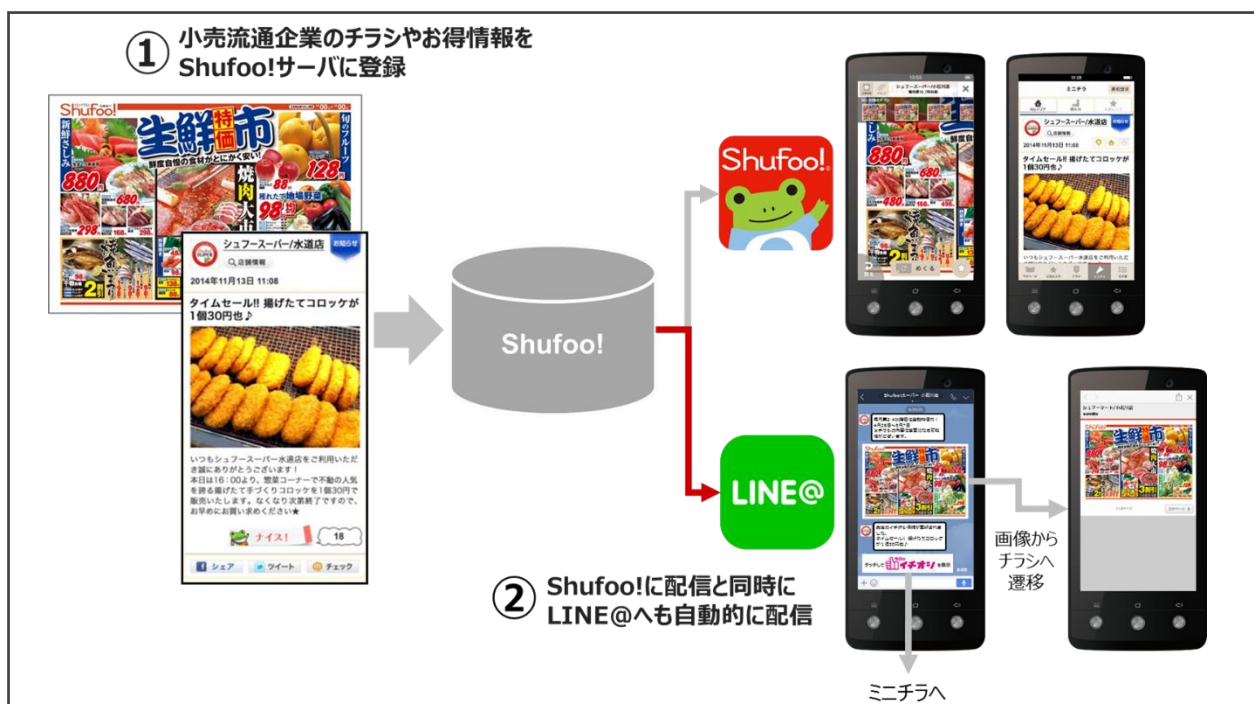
① 小売流通企業のチラシやお得情報を Shufoo!サーバに登録

Shufoo!

生鮮特価市

新鮮さしみ

旬のフルーツ

鮮度自慢の食材がとにかく安い!

880

128

焼肉大市

98

シュフースーパー/水道店

お知らせ

店舗情報

2014年11月13日 11:08

タイムセール!! 揚げたてコロッケが1個30円也♪

いつもシュフースーパー水道店をご利用いただき誠にありがとうございます!
本日は16：00より、惣菜コーナーで不動の人気を誇る揚げたて手づくりコロッケを1個30円で販売いたします。なくなり次第終了ですので、お早めにお買い求めください★

ナイス!

18

シェア

ツイート

チェック

Shufoo!

Shufoo!

LINE@

② Shufoo!に配信と同時に LINE@へも自動的に配信

ミニチラ

シュフースーパー/水道店

2014年11月13日 11:08

タイムセール!! 揚げたてコロッケが1個30円也♪

880

めくる

画像から チラシへ 遷移

ミニチラへ